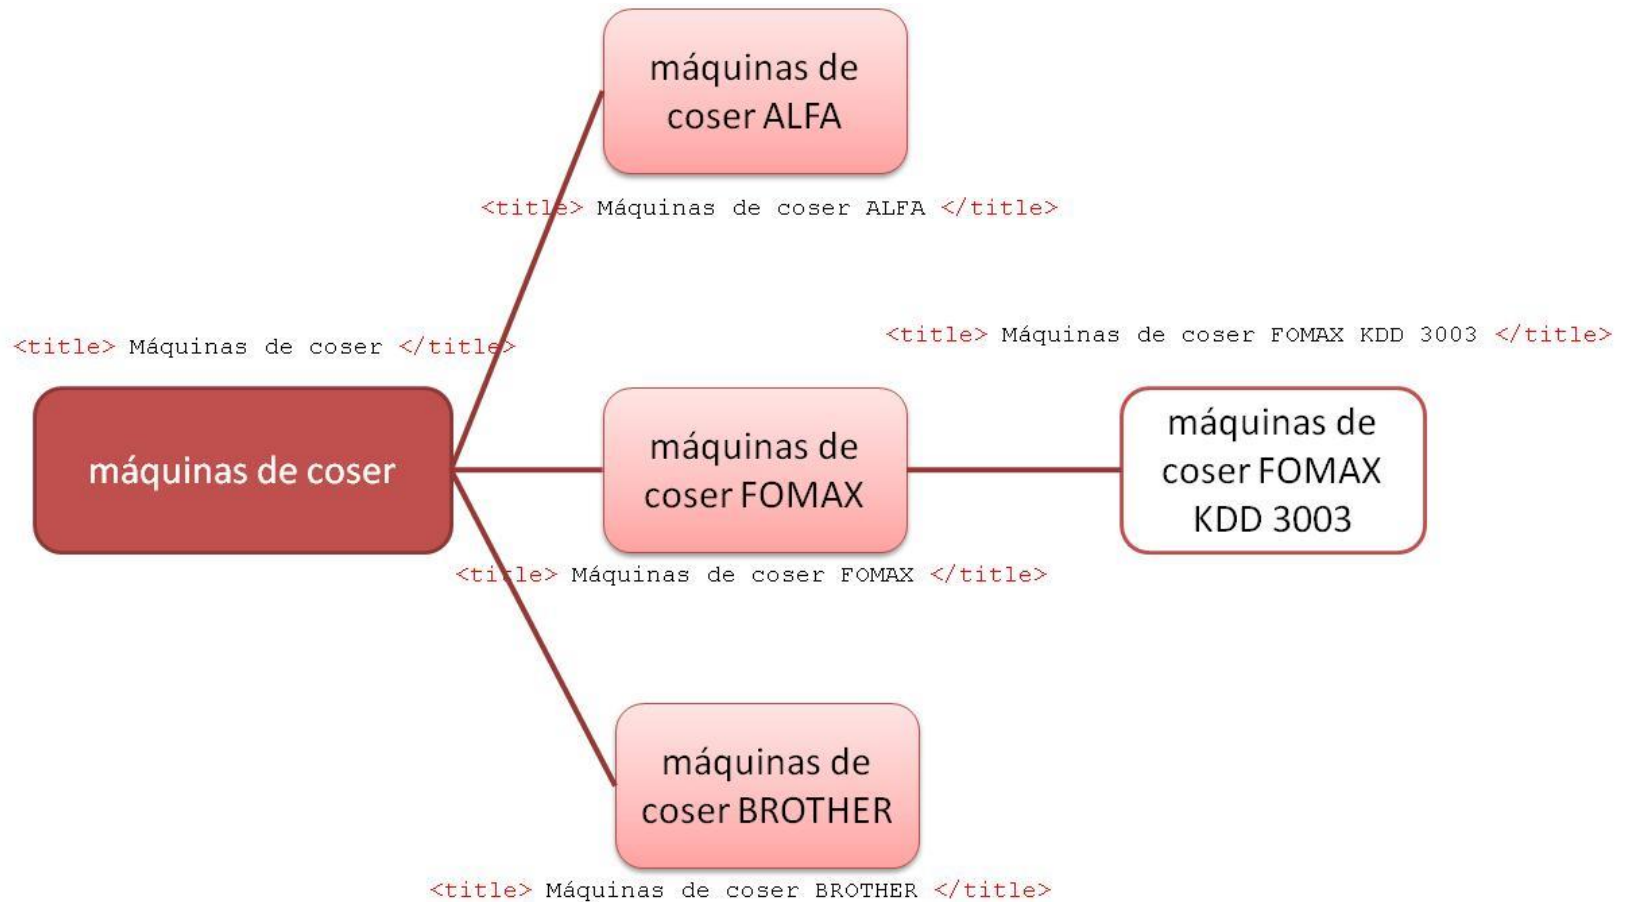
máquinas de coser ALFA

<title> Máquinas de coser ALFA </title>

<title> Máquinas de coser </title>

<title> Máquinas de coser FOMAX KDD 3003 </title>

máquinas de coser

máquinas de coser FOMAX

máquinas de coser FOMAX KDD 3003

<title> Máquinas de coser FOMAX </title>

máquinas de coser BROTHER

<title> Máquinas de coser BROTHER </title>